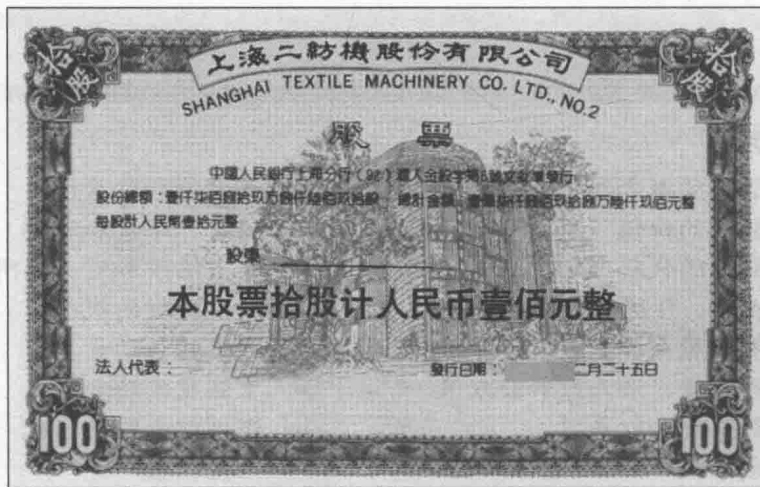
拾股 拾股

上海二紡機股份有限公司
SHANGHAI TEXTILE MACHINERY CO. LTD., NO.2

股票

中國人民銀行上海分行（92）滬人金股字第8號文批準發行
股份總額：壹仟柒佰叁拾玖万叁仟陆佰玖拾股　總計金額：壹億柒仟叁佰玖拾叁万陆仟玖佰元整
每股計人民幣壹拾元整

股東

本股票拾股计人民币壹佰元整

法人代表：　　　　發行日期：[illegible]二月二十五日

100 100